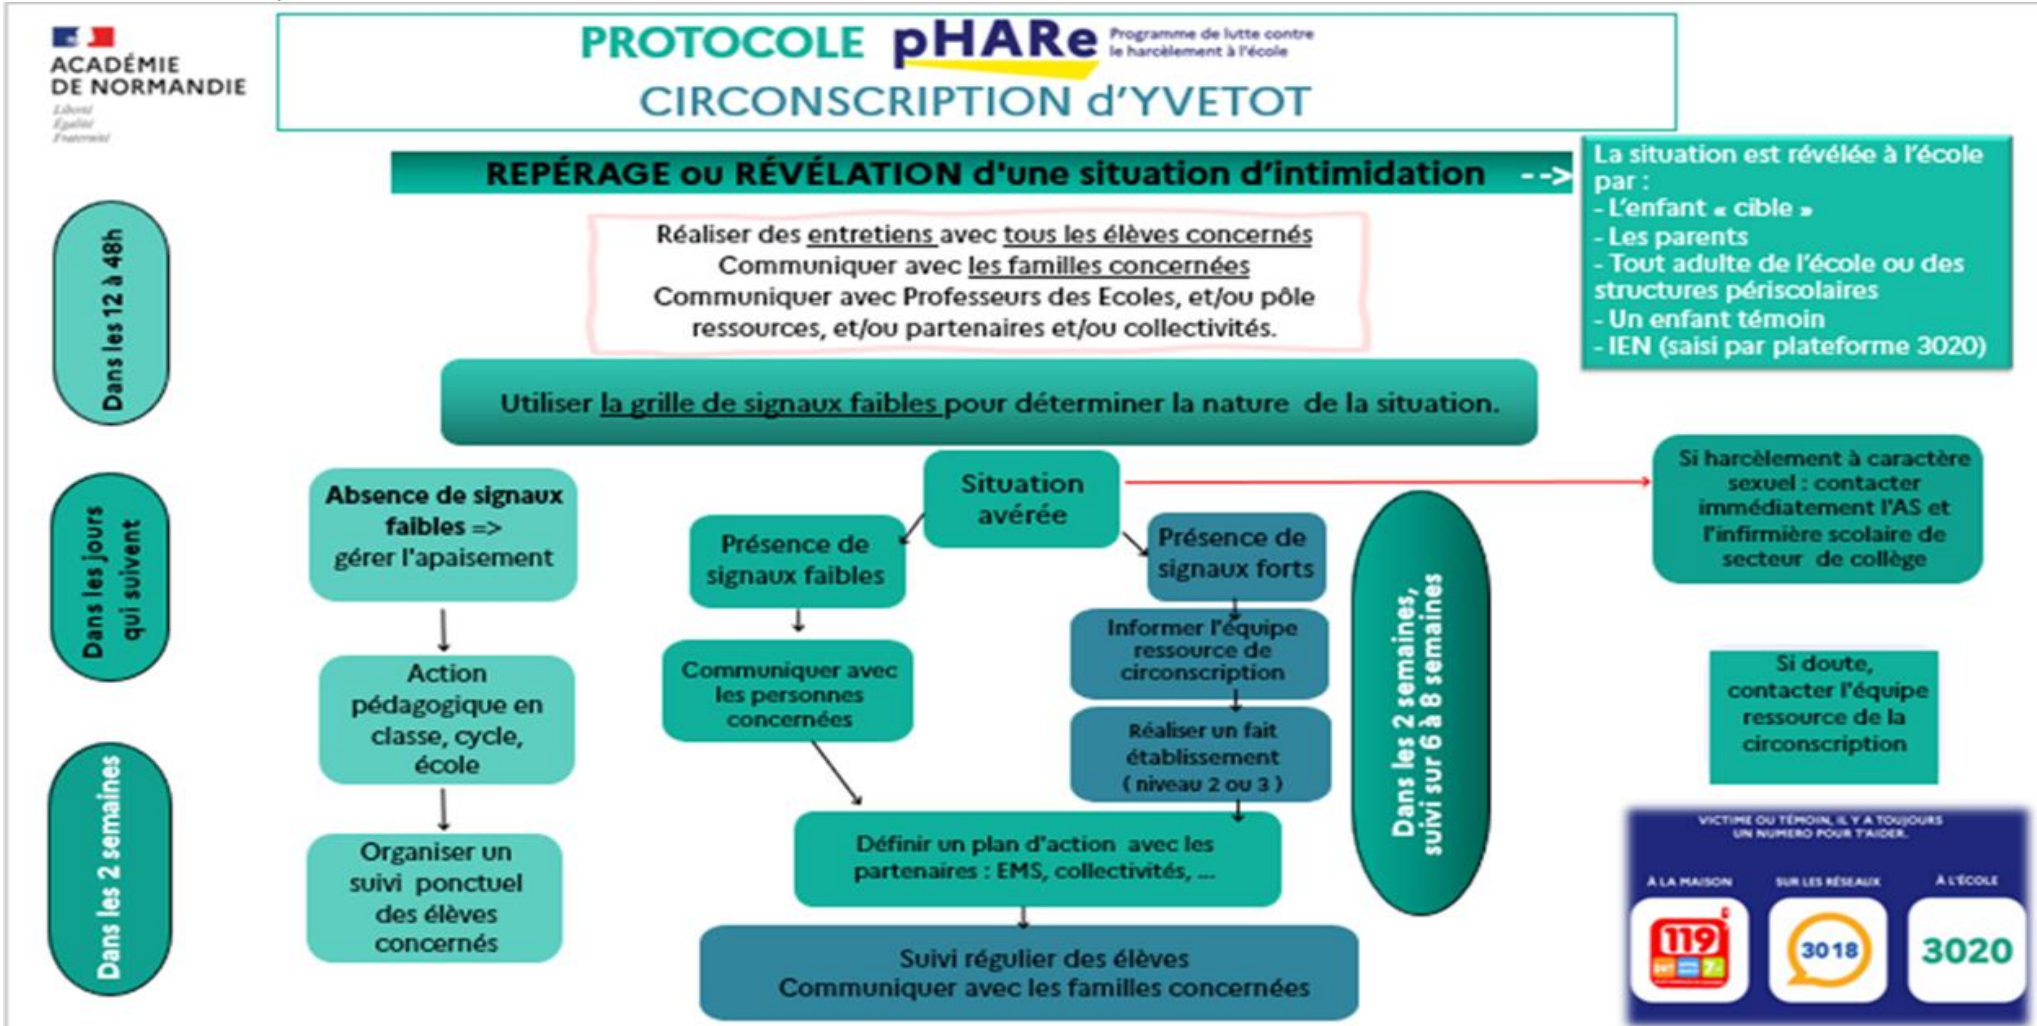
ACADÉMIE DE NORMANDIE
Liberté
Égalité
Fraternité

PROTOCOLE pHARe Programme de lutte contre le harcèlement à l'école
CIRCONSCRIPTION d'YVETOT

REPÉRAGE ou RÉVÉLATION d'une situation d'intimidation -->

La situation est révélée à l'école par :
- L'enfant « cible »
- Les parents
- Tout adulte de l'école ou des structures périscolaires
- Un enfant témoin
- IEN (saisi par plateforme 3020)

Dans les 12 à 48h

Réaliser des entretiens avec tous les élèves concernés
Communiquer avec les familles concernées
Communiquer avec Professeurs des Ecoles, et/ou pôle ressources, et/ou partenaires et/ou collectivités.

Utiliser la grille de signaux faibles pour déterminer la nature de la situation.

Dans les jours qui suivent

Absence de signaux faibles => gérer l'apaisement

Action pédagogique en classe, cycle, école

Organiser un suivi ponctuel des élèves concernés

Dans les 2 semaines

Situation avérée

Présence de signaux faibles

Communiquer avec les personnes concernées

Présence de signaux forts

Informer l'équipe ressource de circonscription

Réaliser un fait établissement ( niveau 2 ou 3 )

Définir un plan d'action avec les partenaires : EMS, collectivités, ...

Suivi régulier des élèves
Communiquer avec les familles concernées

Dans les 2 semaines, suivi sur 6 à 8 semaines

Si harcèlement à caractère sexuel : contacter immédiatement l'AS et l'infirmière scolaire de secteur de collège

Si doute, contacter l'équipe ressource de la circonscription

VICTIME OU TÉMOIN, IL Y A TOUJOURS UN NUMERO POUR T'AIDER.
À LA MAISON SUR LES RÉSEAUX À L'ÉCOLE
119 3018 3020